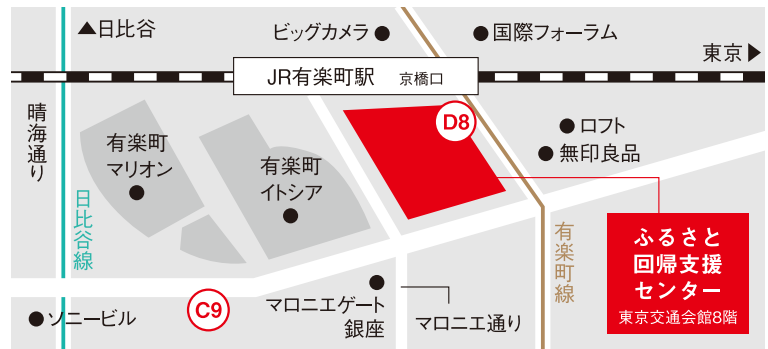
▲日比谷

ビッグカメラ ●

● 国際フォーラム

東京▶

JR有楽町駅 京橋口

晴海通り

有楽町 マリオン ●

有楽町 イトシア ●

D8

● ロフト

● 無印良品

日比谷線

有楽町線

ふるさと回帰支援センター
東京交通会館8階

● マロニエゲート銀座

マロニエ通り

C9

● ソニービル